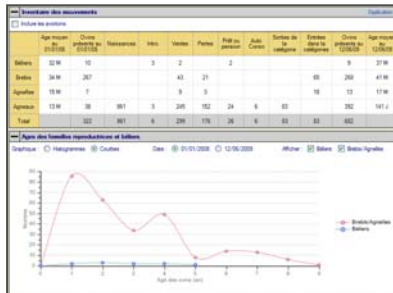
Inventaire des mouvements

Explication

Inclure les avortons

| | Age moyen au 01/01/08 | Ovins présents au 01/01/08 | Naissances | Intro | Ventes | Pertes | Prêt ou pension | Auto Conso | Sorties de la catégorie | Entrées dans la catégorie | Ovins présents au 12/06/09 | Age moyen au 12/06/09 |
|---|---|---|---|---|---|---|---|---|---|---|---|---|
| Béliers | 32 M | 10 | | 3 | 2 | | 2 | | | | 9 | 37 M |
| Brebis | 34 M | 267 | | | 43 | 21 | | | | 65 | 268 | 41 M |
| Agnelles | 15 M | 7 | | | 9 | 3 | | | | 18 | 13 | 17 M |
| Agneaux | 13 M | 38 | 861 | 3 | 245 | 152 | 24 | 6 | 83 | | 392 | 141 J |
| Total | | 322 | 861 | 6 | 299 | 176 | 26 | 6 | 83 | 83 | 682 | |

Ages des familles reproductrices et béliers

Graphique : Histogrammes Courbes Date : 01/01/2008 12/06/2009 Afficher : Béliers Brebis/Agnelles

Nombre

90
80
70
60
50
40
30
20
10
0

0 1 2 3 4 5 6 7 8 9

Age des ovins (an)

Brebis/Agnelles
Béliers